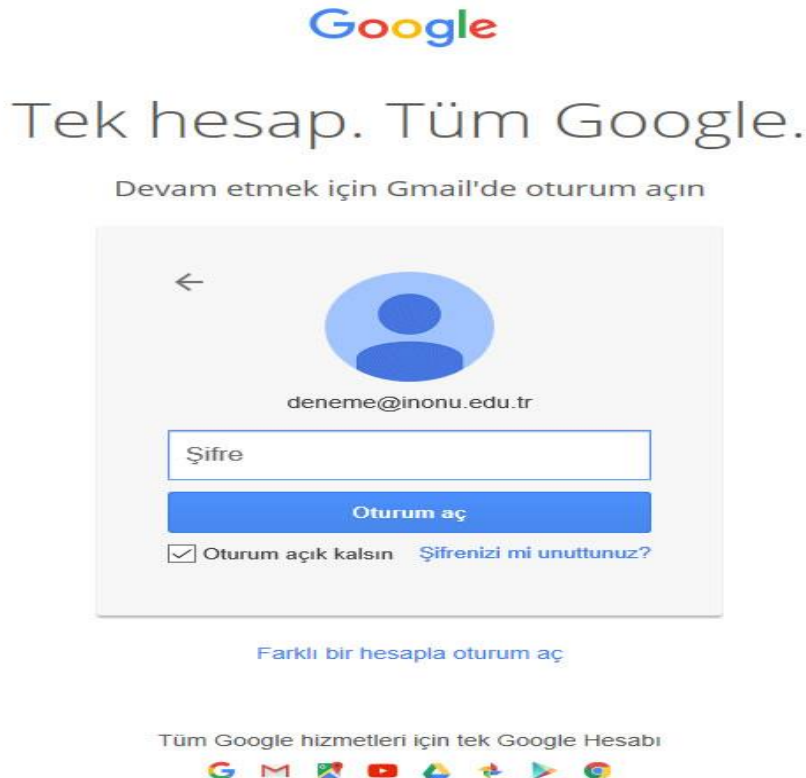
Google

Tek hesap. Tüm Google.

Devam etmek için Gmail'de oturum açın

←

deneme@inonu.edu.tr

Şifre

Oturum aç

Oturum açık kalsın Şifrenizi mi unuttunuz?

Farklı bir hesapla oturum aç

Tüm Google hizmetleri için tek Google Hesabı